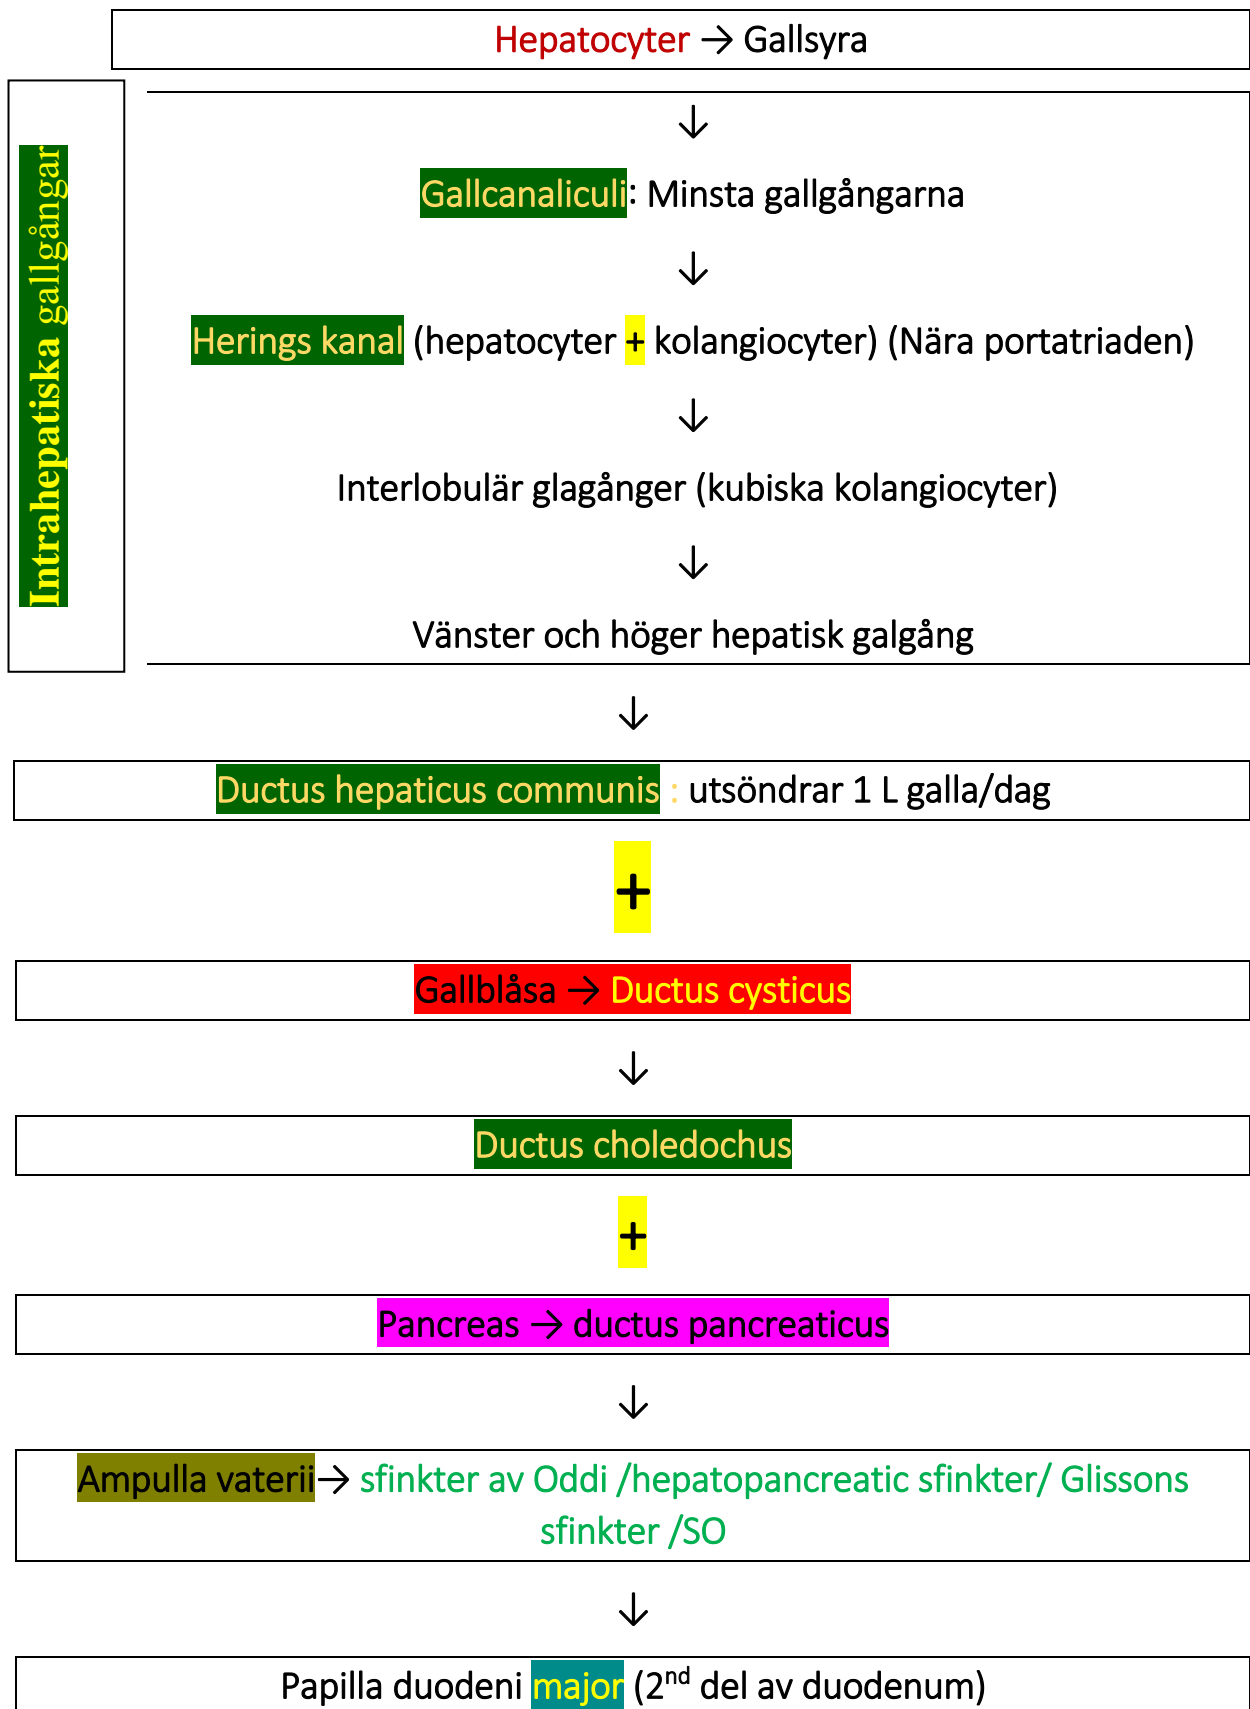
Hepatocyter → Gallsyra

Intrahepatiska gallgångar

↓

Gallcanaliculi: Minsta gallgångarna

↓

Herings kanal (hepatocyter + kolangiocyter) (Nära portatriaden)

↓

Interlobulär glagånger (kubiska kolangiocyter)

↓

Vänster och höger hepatisk galgång

↓

Ductus hepaticus communis : utsöndrar 1 L galla/dag

+

Gallblåsa → Ductus cysticus

↓

Ductus choledochus

+

Pancreas → ductus pancreaticus

↓

Ampulla vaterii→ sfinkter av Oddi /hepatopancreatic sfinkter/ Glissons sfinkter /SO

↓

Papilla duodeni major (2$^{nd}$ del av duodenum)